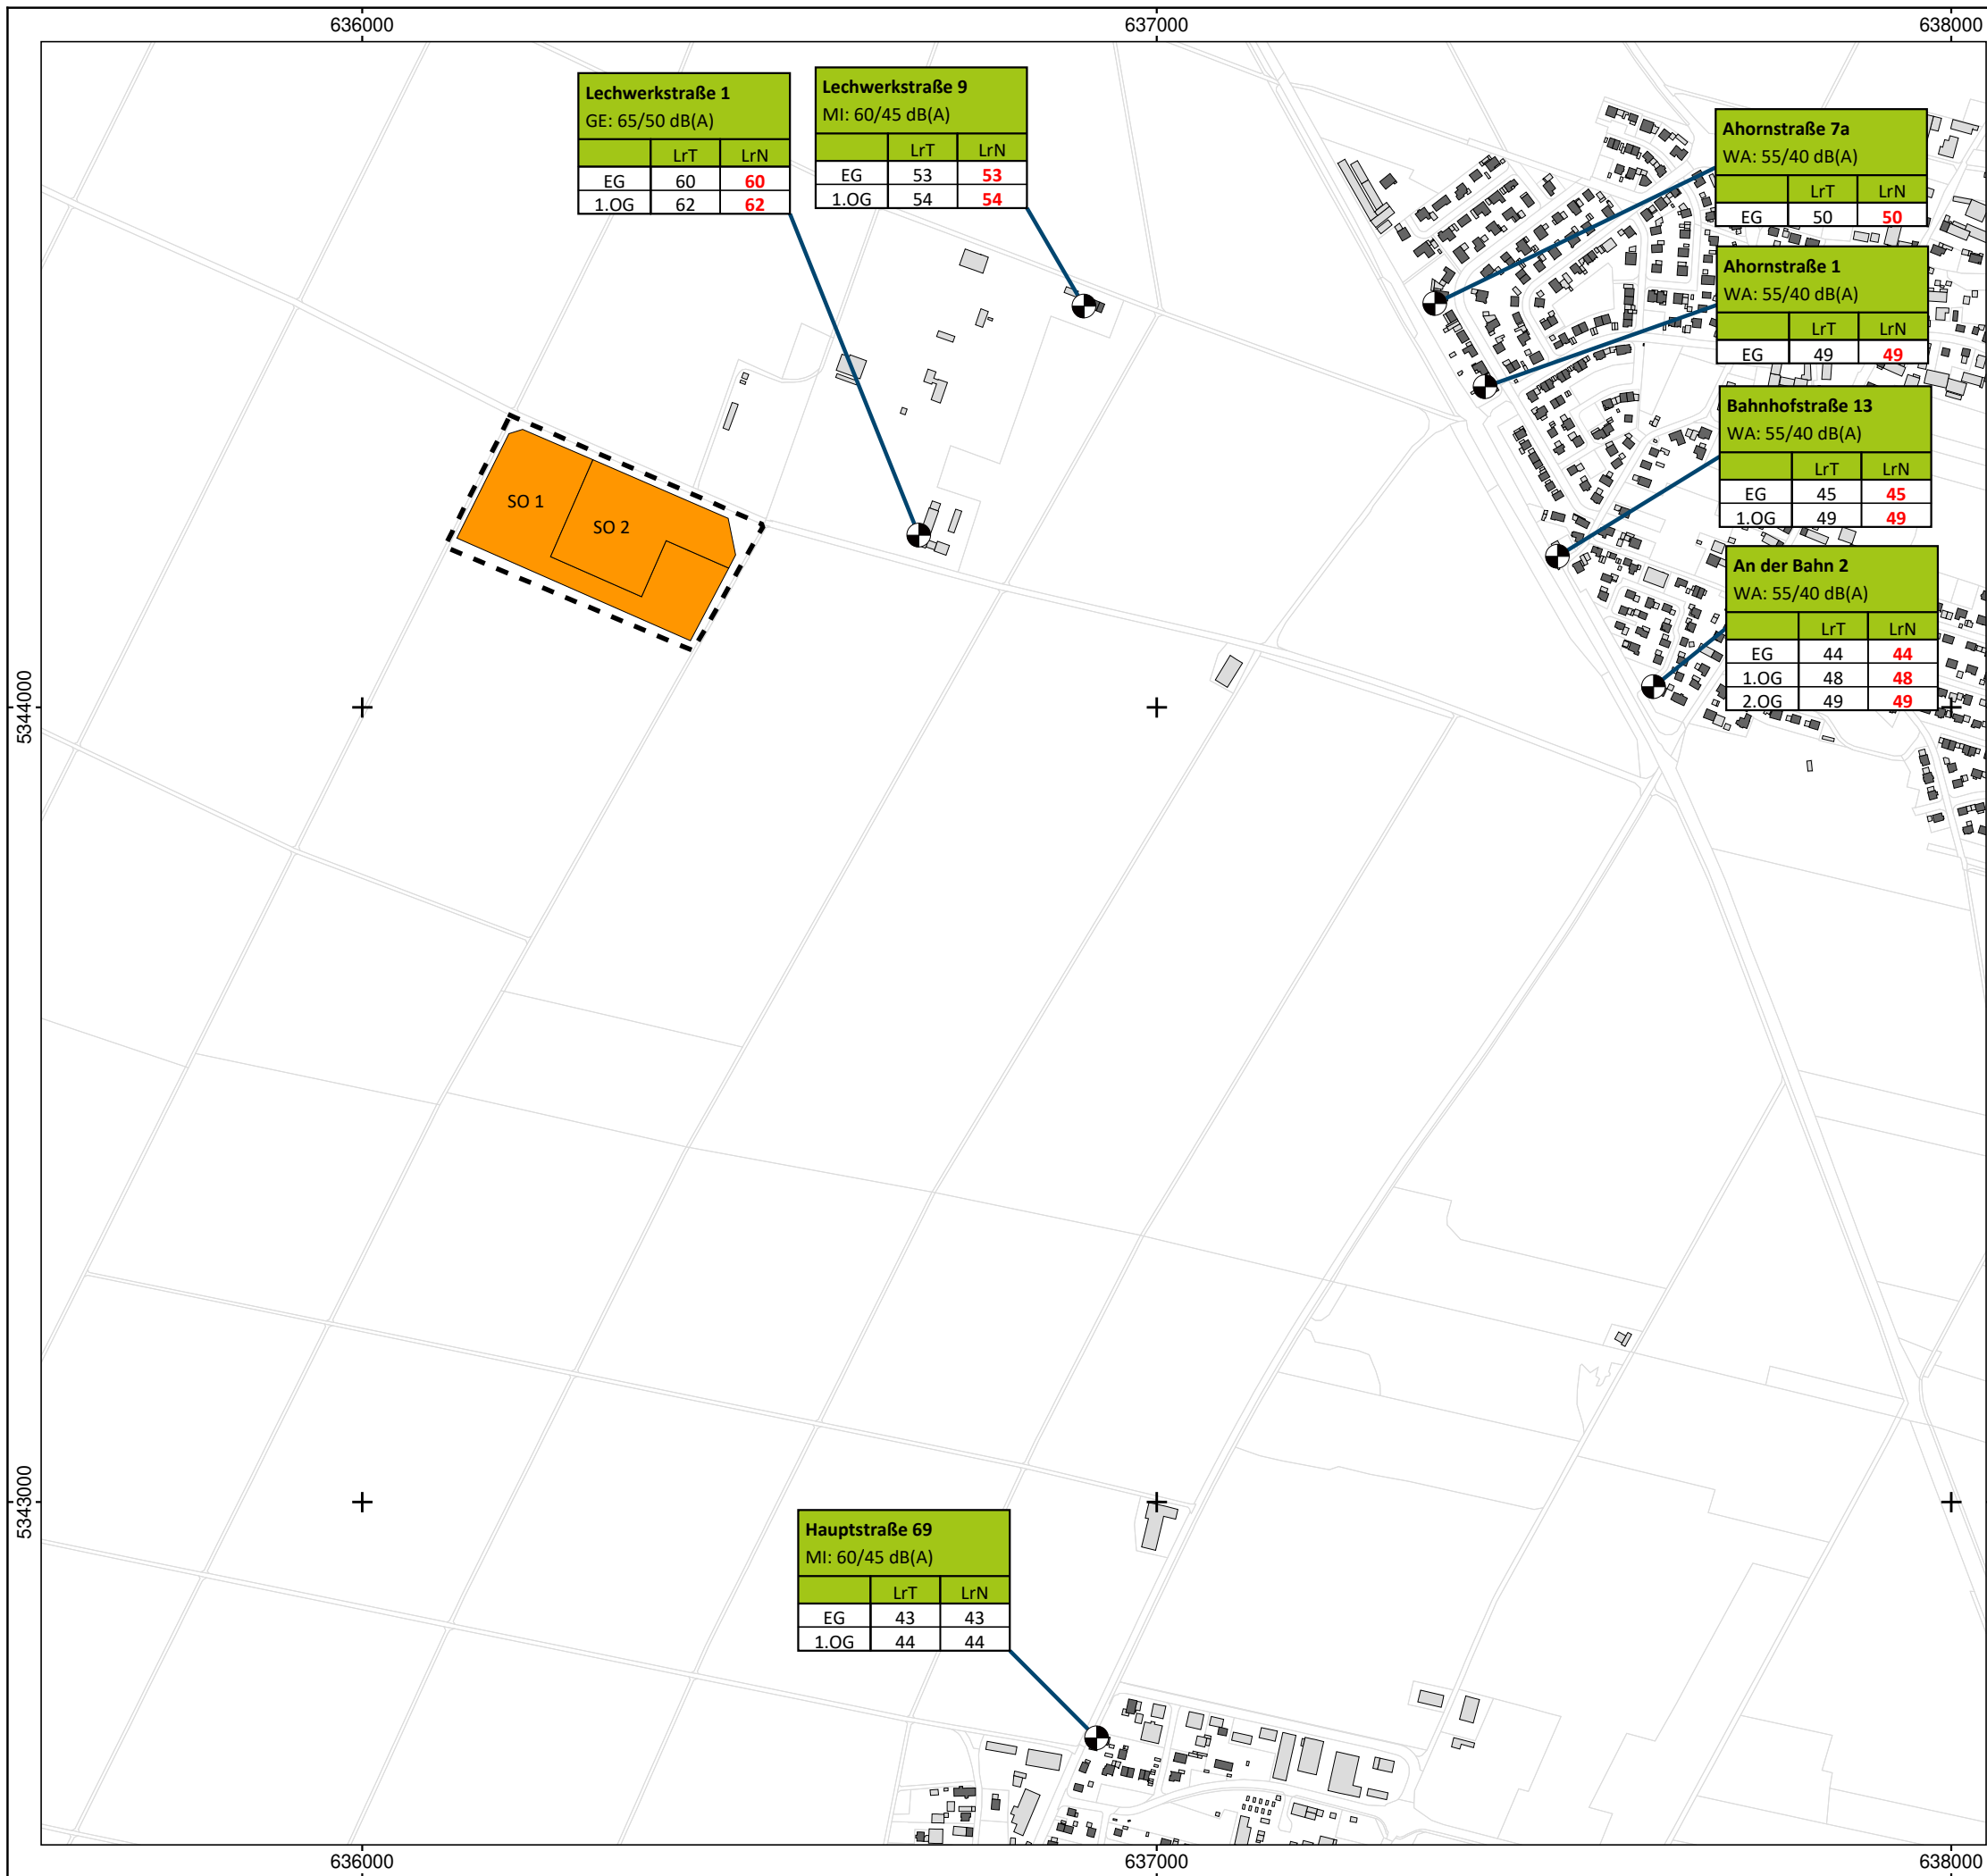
636000 637000 638000

Lechwerkstraße 1
GE: 65/50 dB(A)

| | LrT | LrN |
|---|---|---|
| EG | 60 | 60 |
| 1.OG | 62 | 62 |

Lechwerkstraße 9
MI: 60/45 dB(A)

| | LrT | LrN |
|---|---|---|
| EG | 53 | 53 |
| 1.OG | 54 | 54 |

Ahornstraße 7a
WA: 55/40 dB(A)

| | LrT | LrN |
|---|---|---|
| EG | 50 | 50 |

Ahornstraße 1
WA: 55/40 dB(A)

| | LrT | LrN |
|---|---|---|
| EG | 49 | 49 |

Bahnhofstraße 13
WA: 55/40 dB(A)

| | LrT | LrN |
|---|---|---|
| EG | 45 | 45 |
| 1.OG | 49 | 49 |

An der Bahn 2
WA: 55/40 dB(A)

| | LrT | LrN |
|---|---|---|
| EG | 44 | 44 |
| 1.OG | 48 | 48 |
| 2.OG | 49 | 49 |

SO 1
SO 2

5344000
5343000

Hauptstraße 69
MI: 60/45 dB(A)

| | LrT | LrN |
|---|---|---|
| EG | 43 | 43 |
| 1.OG | 44 | 44 |

636000 637000 638000